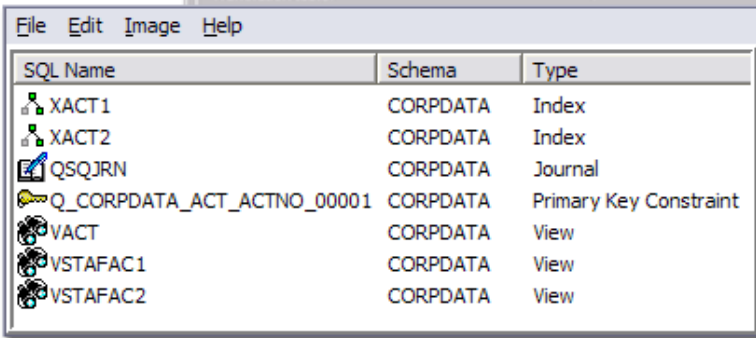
File Edit Image Help

| SQL Name | Schema | Type |
|---|---|---|
| XACT1 | CORPDATA | Index |
| XACT2 | CORPDATA | Index |
| QSQJRN | CORPDATA | Journal |
| Q_CORPDATA_ACT_ACTNO_00001 | CORPDATA | Primary Key Constraint |
| VACT | CORPDATA | View |
| VSTAFAC1 | CORPDATA | View |
| VSTAFAC2 | CORPDATA | View |